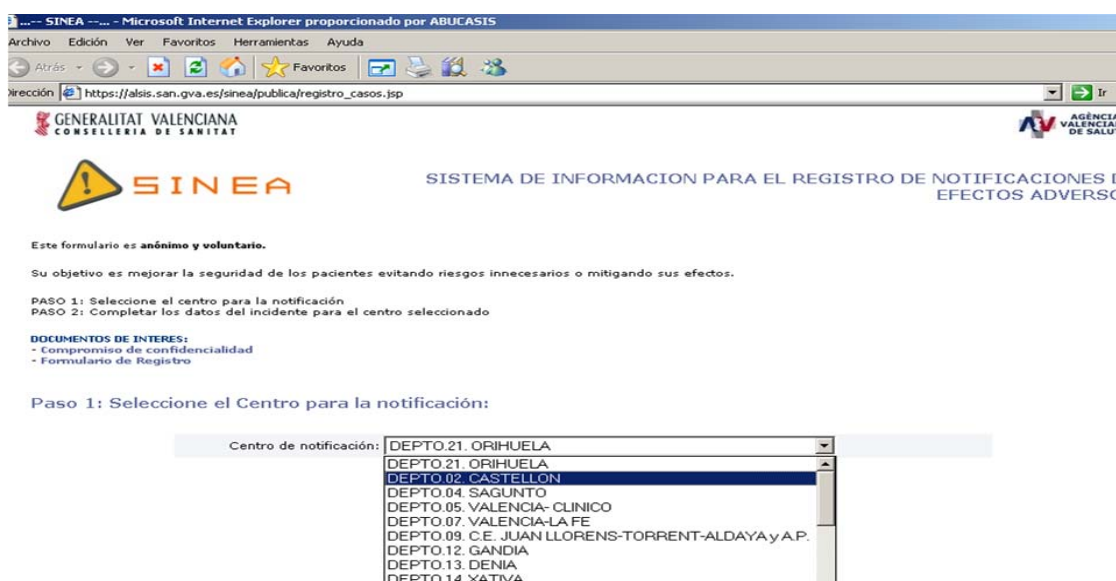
...-- SINEA --... - Microsoft Internet Explorer proporcionado por ABUCASIS

Archivo Edición Ver Favoritos Herramientas Ayuda

Atrás Favoritos

Dirección https://alsis.san.gva.es/sinea/publica/registro_casos.jsp Ir

GENERALITAT VALENCIANA
CONSELLERIA DE SANITAT

AGÈNCIA VALENCIANA DE SALUT

SINEA

SISTEMA DE INFORMACION PARA EL REGISTRO DE NOTIFICACIONES D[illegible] EFECTOS ADVERS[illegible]

Este formulario es anónimo y voluntario.

Su objetivo es mejorar la seguridad de los pacientes evitando riesgos innecesarios o mitigando sus efectos.

PASO 1: Seleccione el centro para la notificación
PASO 2: Completar los datos del incidente para el centro seleccionado

DOCUMENTOS DE INTERES:
- Compromiso de confidencialidad
- Formulario de Registro

Paso 1: Seleccione el Centro para la notificación:

Centro de notificación: DEPTO.21. ORIHUELA

DEPTO.21. ORIHUELA
DEPTO.02. CASTELLON
DEPTO.04. SAGUNTO
DEPTO.05. VALENCIA- CLINICO
DEPTO.07. VALENCIA-LA FE
DEPTO.09. C.E. JUAN LLORENS-TORRENT-ALDAYA y A.P.
DEPTO.12. GANDIA
DEPTO.13. DENIA
DEPTO.14. XATIVA